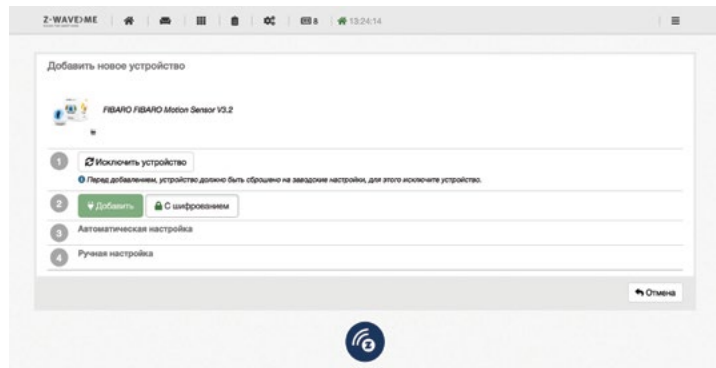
Z-WAVE>ME | 8 | 13:24:14

Добавить новое устройство

FIBARO FIBARO Motion Sensor V3.2

1 Исключить устройство

Перед добавлением, устройство должно быть сброшено на заводские настройки, для этого исключите устройство.

2 Добавить С шифрованием

3 Автоматическая настройка

4 Ручная настройка

Отмена